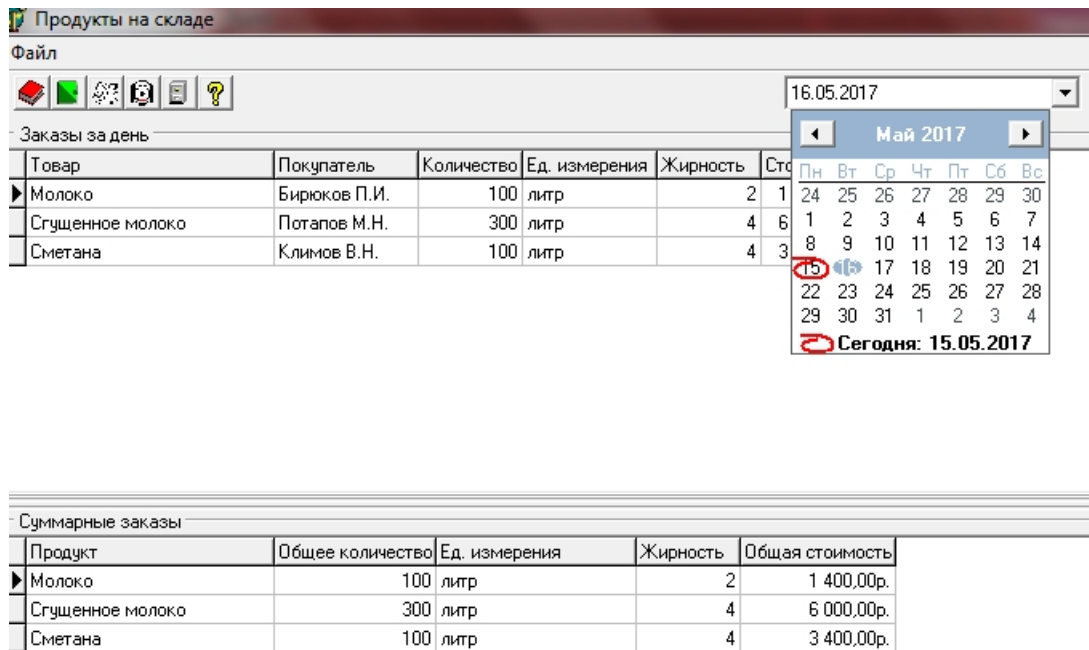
Продукты на складе
Файл

16.05.2017

Заказы за день

| Товар | Покупатель | Количество | Ед. измерения | Жирность | Сто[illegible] |
|---|---|---|---|---|---|
| Молоко | Бирюков П.И. | 100 | литр | 2 | 1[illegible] |
| Сгущенное молоко | Потапов М.Н. | 300 | литр | 4 | 6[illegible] |
| Сметана | Климов В.Н. | 100 | литр | 4 | 3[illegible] |

Май 2017

| Пн | Вт | Ср | Чт | Пт | Сб | Вс |
|---|---|---|---|---|---|---|
| 24 | 25 | 26 | 27 | 28 | 29 | 30 |
| 1 | 2 | 3 | 4 | 5 | 6 | 7 |
| 8 | 9 | 10 | 11 | 12 | 13 | 14 |
| 15 | 16 | 17 | 18 | 19 | 20 | 21 |
| 22 | 23 | 24 | 25 | 26 | 27 | 28 |
| 29 | 30 | 31 | 1 | 2 | 3 | 4 |

Сегодня: 15.05.2017

Суммарные заказы

| Продукт | Общее количество | Ед. измерения | Жирность | Общая стоимость |
|---|---|---|---|---|
| Молоко | 100 | литр | 2 | 1 400,00р. |
| Сгущенное молоко | 300 | литр | 4 | 6 000,00р. |
| Сметана | 100 | литр | 4 | 3 400,00р. |